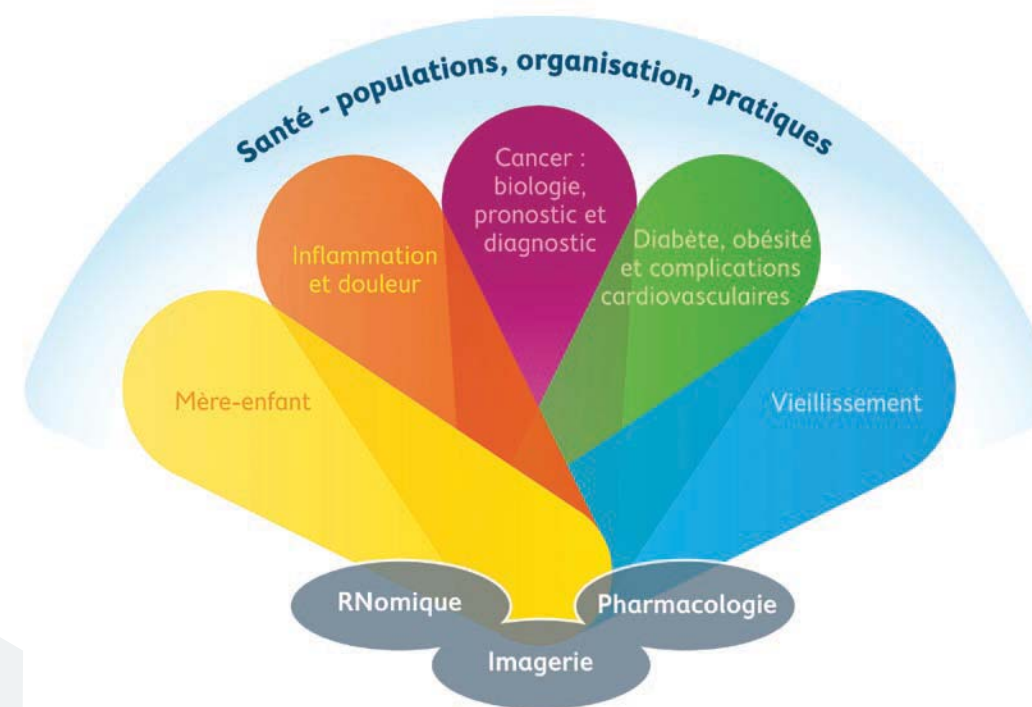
Santé - populations, organisation, pratiques

Cancer : biologie, pronostic et diagnostic

Inflammation et douleur

Diabète, obésité et complications cardiovasculaires

Mère-enfant

Vieillissement

RNomique

Pharmacologie

Imagerie